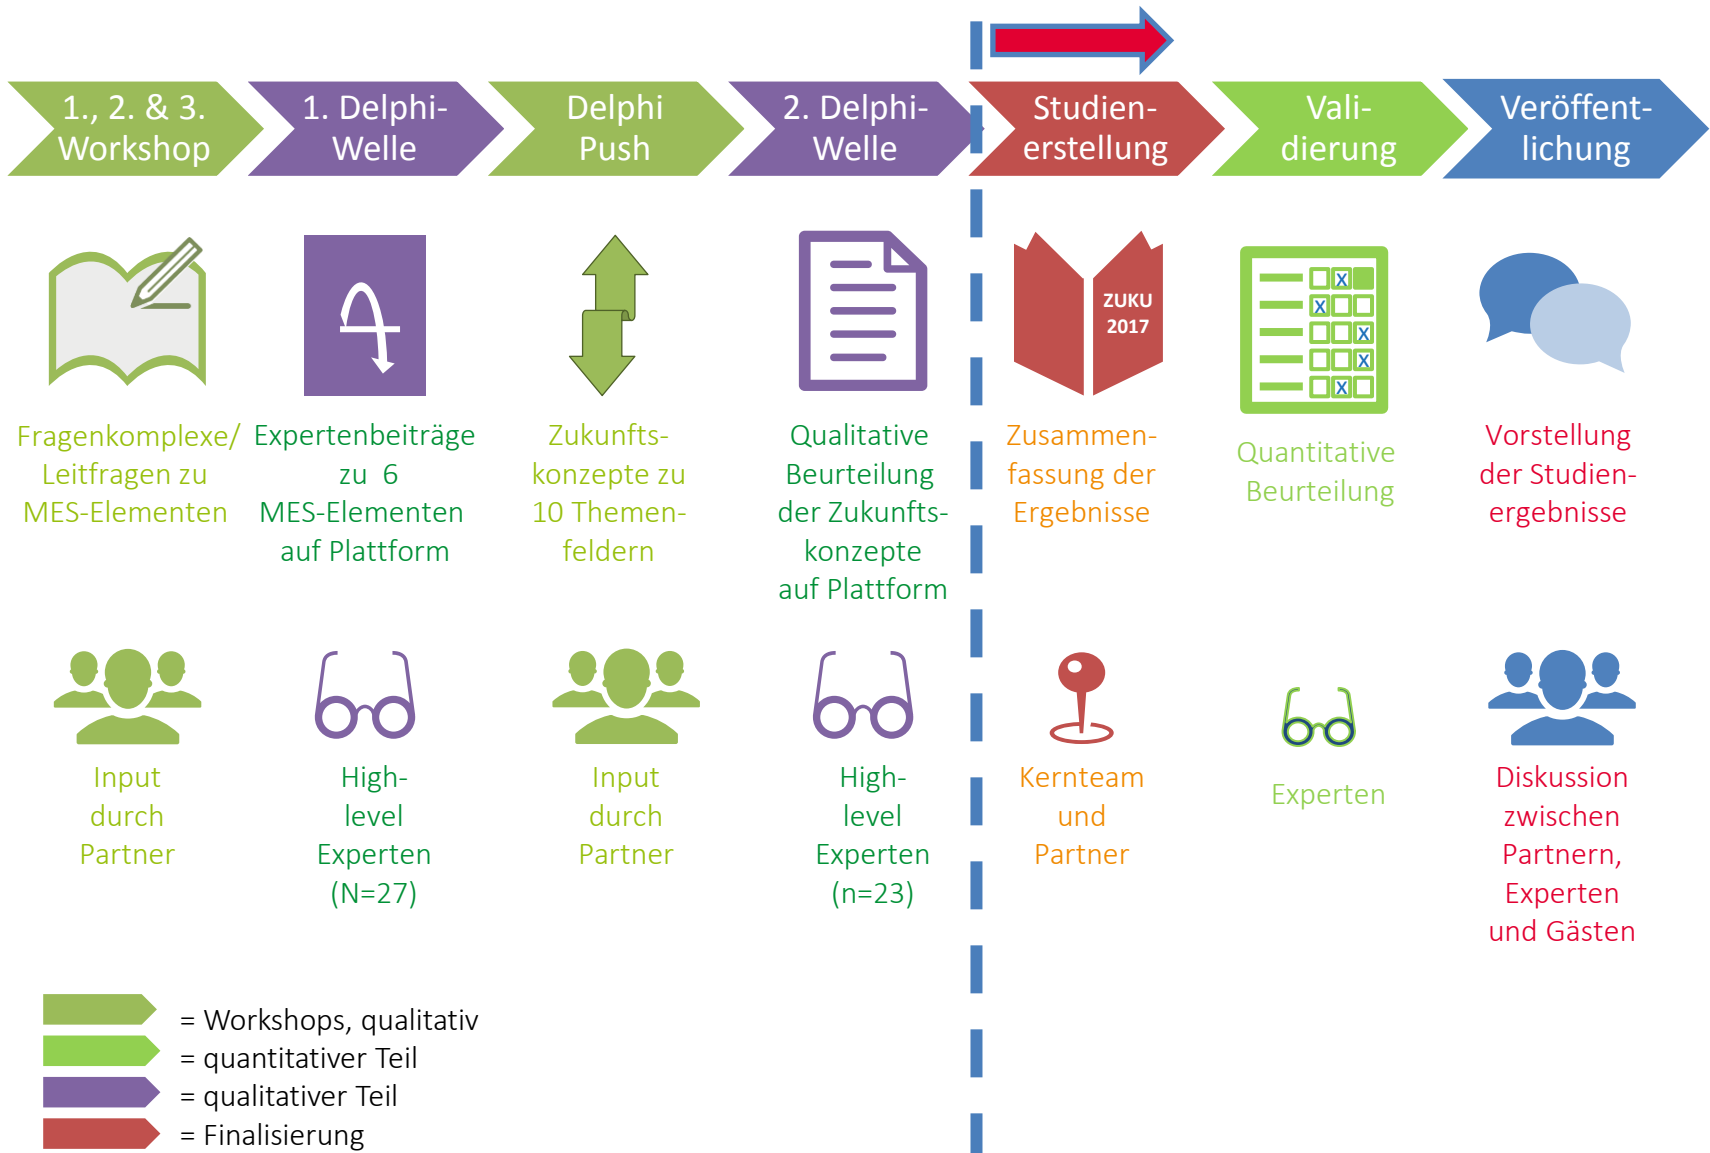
1., 2. & 3. Workshop

1. Delphi-Welle

Delphi Push

2. Delphi-Welle

Studienerstellung

Validierung

Veröffentlichung

ZUKU 2017

Fragenkomplexe/ Leitfragen zu MES-Elementen

Expertenbeiträge zu 6 MES-Elementen auf Plattform

Zukunftskonzepte zu 10 Themenfeldern

Qualitative Beurteilung der Zukunftskonzepte auf Plattform

Zusammenfassung der Ergebnisse

Quantitative Beurteilung

Vorstellung der Studienergebnisse

Input durch Partner

High-level Experten (N=27)

Input durch Partner

High-level Experten (n=23)

Kernteam und Partner

Experten

Diskussion zwischen Partnern, Experten und Gästen

= Workshops, qualitativ
= quantitativer Teil
= qualitativer Teil
= Finalisierung